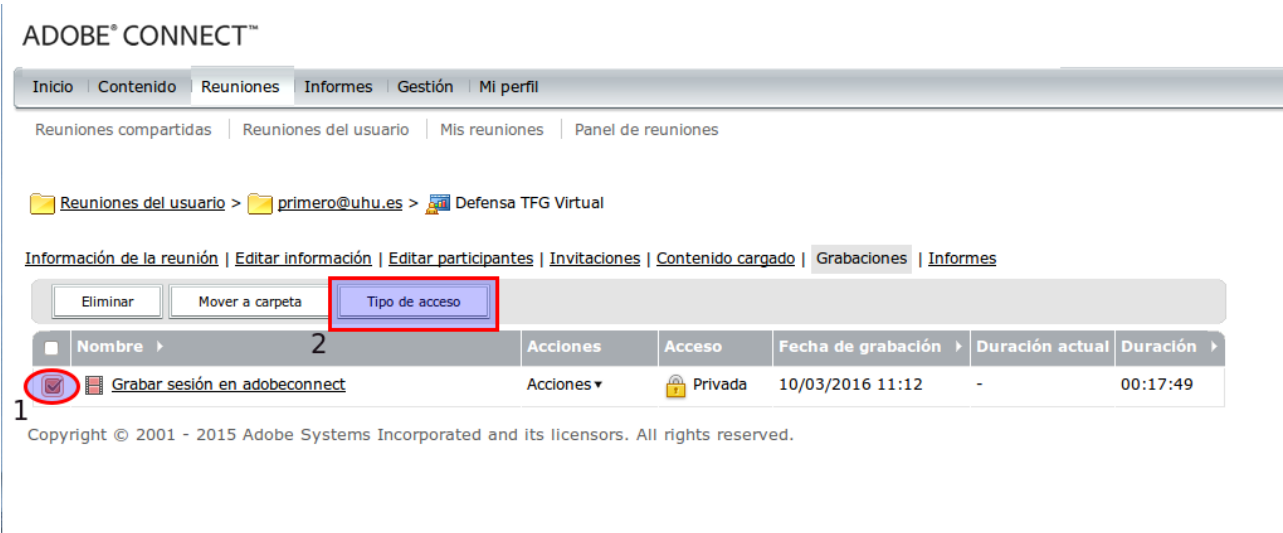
ADOBE® CONNECT™

Inicio | Contenido | Reuniones | Informes | Gestión | Mi perfil

Reuniones compartidas | Reuniones del usuario | Mis reuniones | Panel de reuniones

Reuniones del usuario > primero@uhu.es > Defensa TFG Virtual

Información de la reunión | Editar información | Editar participantes | Invitaciones | Contenido cargado | Grabaciones | Informes

Eliminar | Mover a carpeta | Tipo de acceso

2

| | Nombre | Acciones | Acceso | Fecha de grabación | Duración actual | Duración |
|---|---|---|---|---|---|---|
| 1 | Grabar sesión en adobeconnect | Acciones ▾ | Privada | 10/03/2016 11:12 | - | 00:17:49 |

Copyright © 2001 - 2015 Adobe Systems Incorporated and its licensors. All rights reserved.